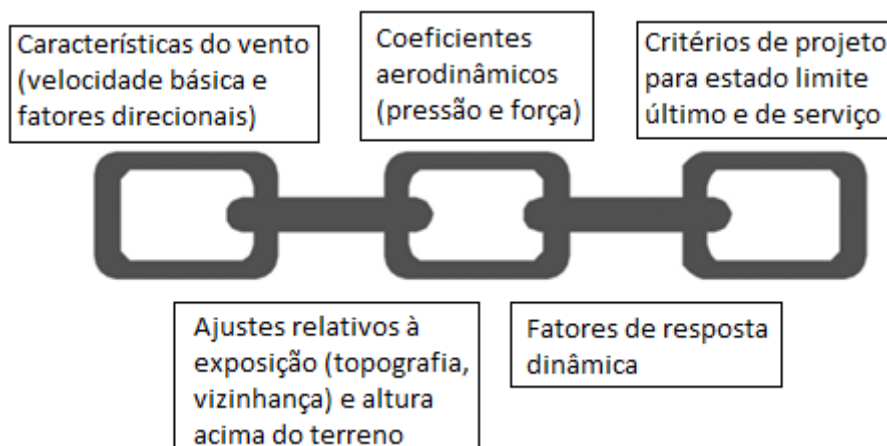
Características do vento (velocidade básica e fatores direcionais)

Coeficientes aerodinâmicos (pressão e força)

Critérios de projeto para estado limite último e de serviço

Ajustes relativos à exposição (topografia, vizinhança) e altura acima do terreno

Fatores de resposta dinâmica